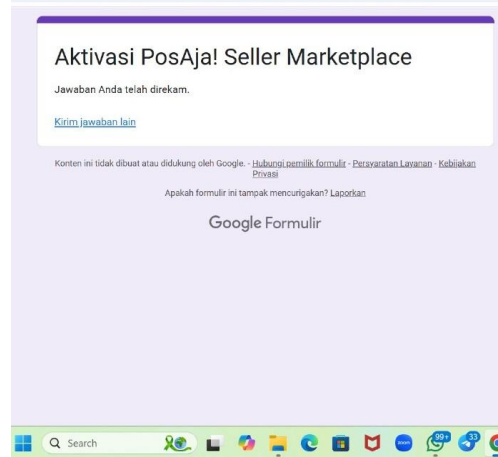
Aktivasi PosAja! Seller Marketplace

Jawaban Anda telah direkam.

Kirim jawaban lain

Konten ini tidak dibuat atau didukung oleh Google. - Hubungi pemilik formulir - Persyaratan Layanan - Kebijakan Privasi

Apakah formulir ini tampak mencurigakan? Laporkan

Google Formulir

Search

99+

33